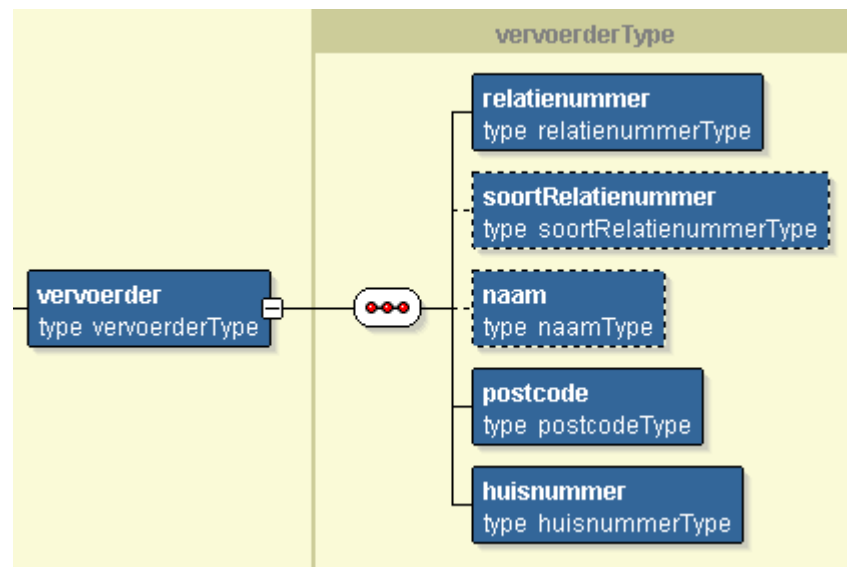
vervoerderType

vervoerder
type vervoerderType

relatienummer
type relatienummerType

soortRelatienummer
type soortRelatienummerType

naam
type naamType

postcode
type postcodeType

huisnummer
type huisnummerType